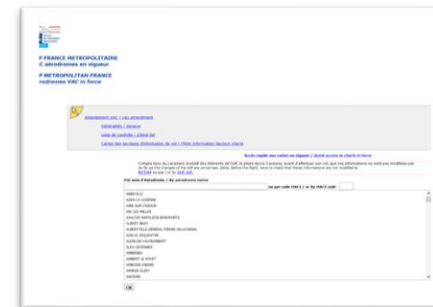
P FRANCE METROPOLITAINE
C aerodromes en vigueur

P METROPOLITAN FRANCE
rodromes VAC in force

Amendement VAC / Vac amendment
Généralités / General
Liste de contrôle / Check list
Cartes des secteurs d'information de vol / Flight Information Sectors charts

Accès rapide aux cartes en vigueur / Quick access to charts in force

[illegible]

Par nom d'aérodrome / By aerodrome name

ou par code OACI / or by ICAO code

ABBEVILLE
AGEN LA GARENNE
AIRE SUR L'ADOUR
AIX LES MILLES
AJACCIO NAPOLEON BONAPARTE
ALBERT BRAY
ALBERTVILLE
ALBI LE SEQUESTRE
ALENCON VALFRAMBERT
ALES DEAUX
AMBERIEU
AMBERT LE POYET
AMBOISE DIERRE
AMIENS GLISY
ANCENIS

OK